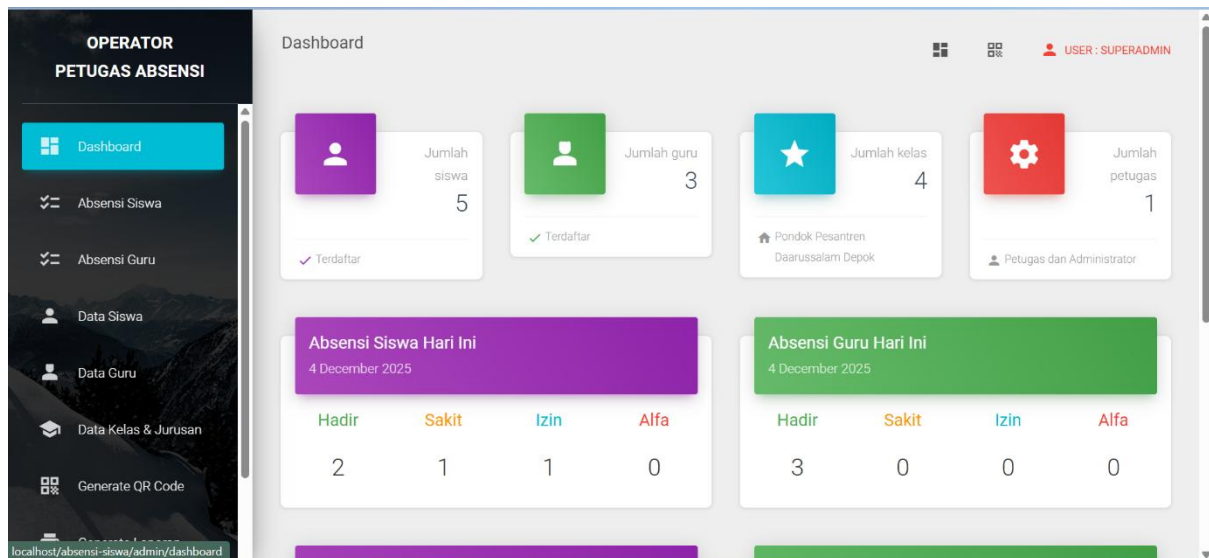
OPERATOR
PETUGAS ABSENSI

Dashboard

Absensi Siswa

Absensi Guru

Data Siswa

Data Guru

Data Kelas & Jurusan

Generate QR Code

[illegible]

localhost/absensi-siswa/admin/dashboard

Dashboard

USER : SUPERADMIN

Jumlah siswa
5
Terdaftar

Jumlah guru
3
Terdaftar

Jumlah kelas
4
Pondok Pesantren Daarussalam Depok

Jumlah petugas
1
Petugas dan Administrator

Absensi Siswa Hari Ini
4 December 2025

| Hadir | Sakit | Izin | Alfa |
|---|---|---|---|
| 2 | 1 | 1 | 0 |

Absensi Guru Hari Ini
4 December 2025

| Hadir | Sakit | Izin | Alfa |
|---|---|---|---|
| 3 | 0 | 0 | 0 |